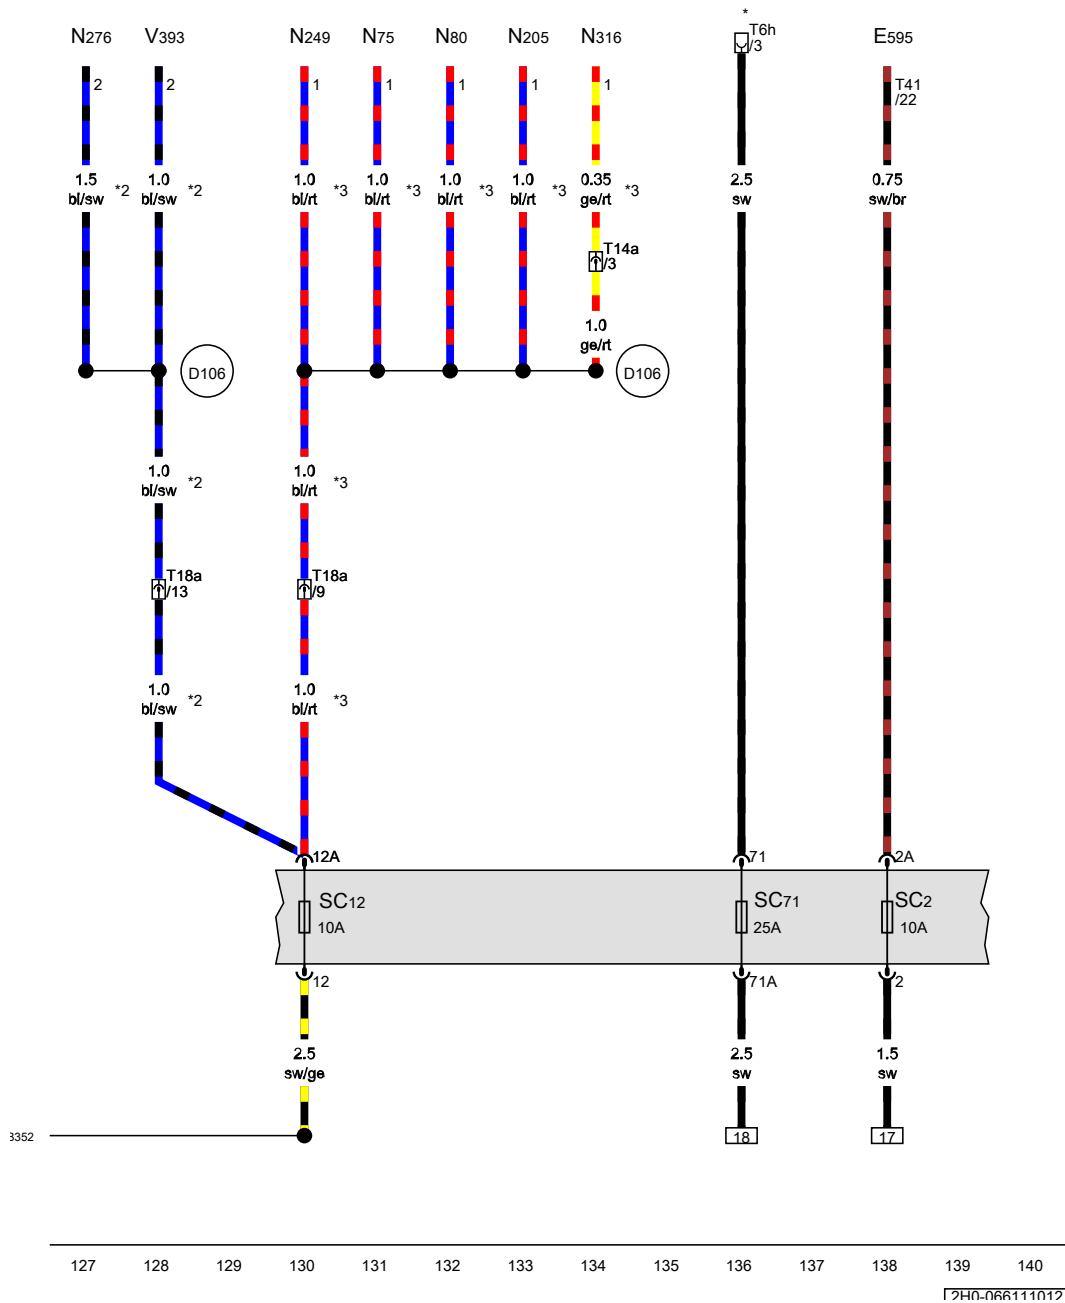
N276 V393 N249 N75 N80 N205 N316

2 2 1 1 1 1 1

1.5 bl/sw *2
1.0 bl/sw *2
1.0 bl/rt *3
1.0 bl/rt *3
1.0 bl/rt *3
1.0 bl/rt *3
0.35 ge/rt *3

T14a /3

1.0 ge/rt

D106 D106

1.0 bl/sw *2
1.0 bl/rt *3

T18a /13
T18a /9

1.0 bl/sw *2
1.0 bl/rt *3

*
T6h /3

2.5 sw

E595

T41 /22

0.75 sw/br

12A 71 2A

SC12 10A
SC71 25A
SC2 10A

12 71A 2

2.5 sw/ge
2.5 sw
1.5 sw

3352

18 17

127 128 129 130 131 132 133 134 135 136 137 138 139 140

2H0-066111012